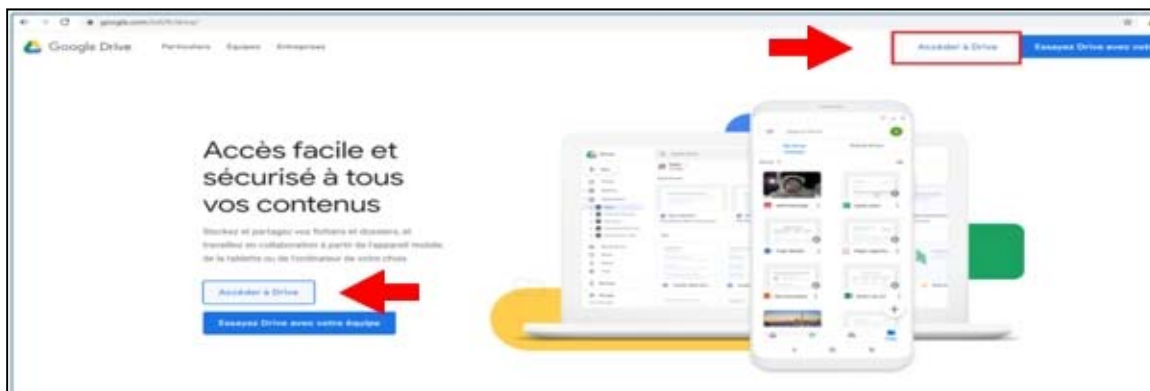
google.com/intl/fr/drive/

Google Drive Particuliers Équipes Entreprises

Accéder à Drive Essayez Drive avec votre

Accès facile et sécurisé à tous vos contenus

Stockez et partagez vos fichiers et dossiers, et travaillez en collaboration à partir de l'appareil mobile, de la tablette ou de l'ordinateur de votre choix

Accéder à Drive

Essayez Drive avec votre équipe